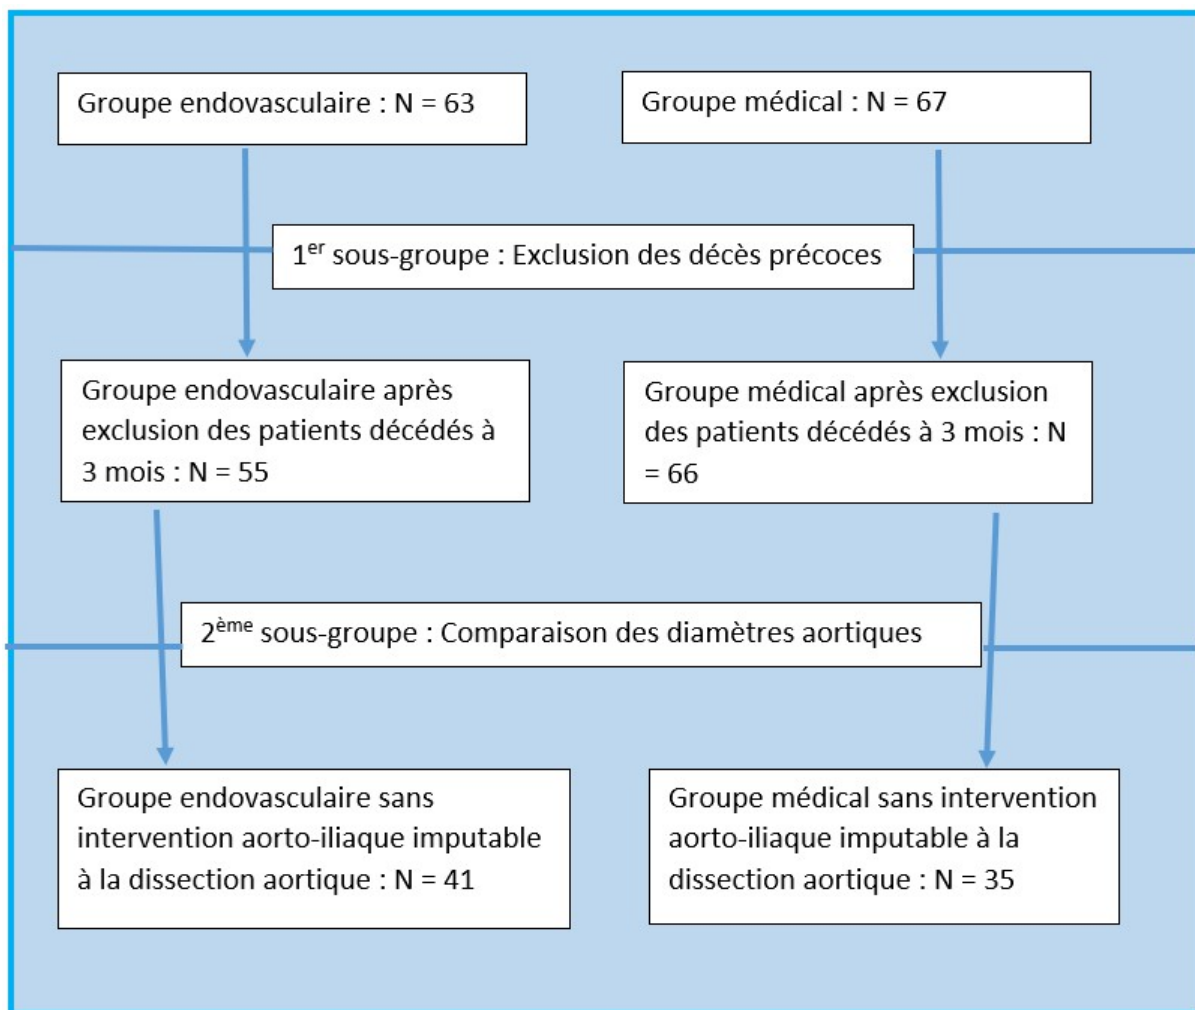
Groupe endovasculaire : N = 63

Groupe médical : N = 67

1$^{er}$ sous-groupe : Exclusion des décès précoces

Groupe endovasculaire après exclusion des patients décédés à 3 mois : N = 55

Groupe médical après exclusion des patients décédés à 3 mois : N = 66

2$^{ème}$ sous-groupe : Comparaison des diamètres aortiques

Groupe endovasculaire sans intervention aorto-iliaque imputable à la dissection aortique : N = 41

Groupe médical sans intervention aorto-iliaque imputable à la dissection aortique : N = 35